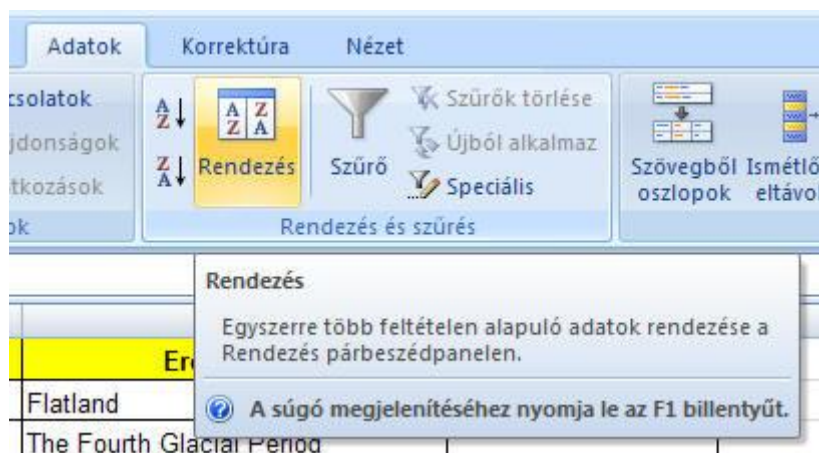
Adatok Korrektúra Nézet

csolatok
jdonságok
tkozások
ok

Rendezés
Szűrő
Szűrők törlése
Újból alkalmaz
Speciális
Rendezés és szűrés

Szövegből oszlopok
Ismétlő eltávol

Rendezés
Egyszerre több feltételen alapuló adatok rendezése a Rendezés párbeszédpanelen.
A súgó megjelenítéséhez nyomja le az F1 billentyűt.

Er
Flatland
The Fourth Glacial Period